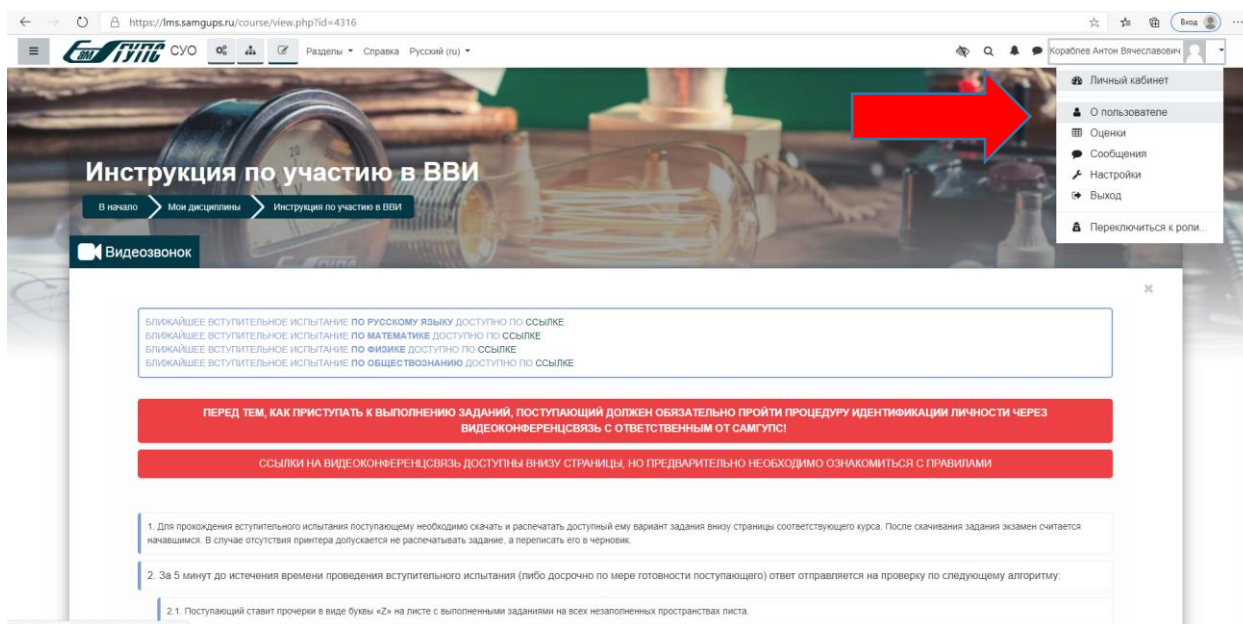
https://lms.samgups.ru/course/view.php?id=4316

Вход

СамГУПС СУО Разделы Справка Русский (ru)

Кораблев Антон Вячеславович

Личный кабинет
О пользователе
Оценки
Сообщения
Настройки
Выход
Переключиться к роли...

Инструкция по участию в ВВИ

В начало Мои дисциплины Инструкция по участию в ВВИ

Видеозвонок

БЛИЖАЙШЕЕ ВСТУПИТЕЛЬНОЕ ИСПЫТАНИЕ ПО РУССКОМУ ЯЗЫКУ ДОСТУПНО ПО ССЫЛКЕ
БЛИЖАЙШЕЕ ВСТУПИТЕЛЬНОЕ ИСПЫТАНИЕ ПО МАТЕМАТИКЕ ДОСТУПНО ПО ССЫЛКЕ
БЛИЖАЙШЕЕ ВСТУПИТЕЛЬНОЕ ИСПЫТАНИЕ ПО ФИЗИКЕ ДОСТУПНО ПО ССЫЛКЕ
БЛИЖАЙШЕЕ ВСТУПИТЕЛЬНОЕ ИСПЫТАНИЕ ПО ОБЩЕСТВОЗНАНИЮ ДОСТУПНО ПО ССЫЛКЕ

ПЕРЕД ТЕМ, КАК ПРИСТУПАТЬ К ВЫПОЛНЕНИЮ ЗАДАНИЙ, ПОСТУПАЮЩИЙ ДОЛЖЕН ОБЯЗАТЕЛЬНО ПРОЙТИ ПРОЦЕДУРУ ИДЕНТИФИКАЦИИ ЛИЧНОСТИ ЧЕРЕЗ ВИДЕОКОНФЕРЕНЦСВЯЗЬ С ОТВЕТСТВЕННЫМ ОТ САМГУПС!

ССЫЛКИ НА ВИДЕОКОНФЕРЕНЦСВЯЗЬ ДОСТУПНЫ ВНИЗУ СТРАНИЦЫ, НО ПРЕДВАРИТЕЛЬНО НЕОБХОДИМО ОЗНАКОМИТЬСЯ С ПРАВИЛАМИ

1. Для прохождения вступительного испытания поступающему необходимо скачать и распечатать доступный ему вариант задания внизу страницы соответствующего курса. После скачивания задания экзамен считается начавшимся. В случае отсутствия принтера допускается не распечатывать задание, а переписать его в черновик.

2. За 5 минут до истечения времени проведения вступительного испытания (либо досрочно по мере готовности поступающего) ответ отправляется на проверку по следующему алгоритму:

2.1. Поступающий ставит прочерки в виде буквы «Z» на листе с выполненными заданиями на всех незаполненных пространствах листа.